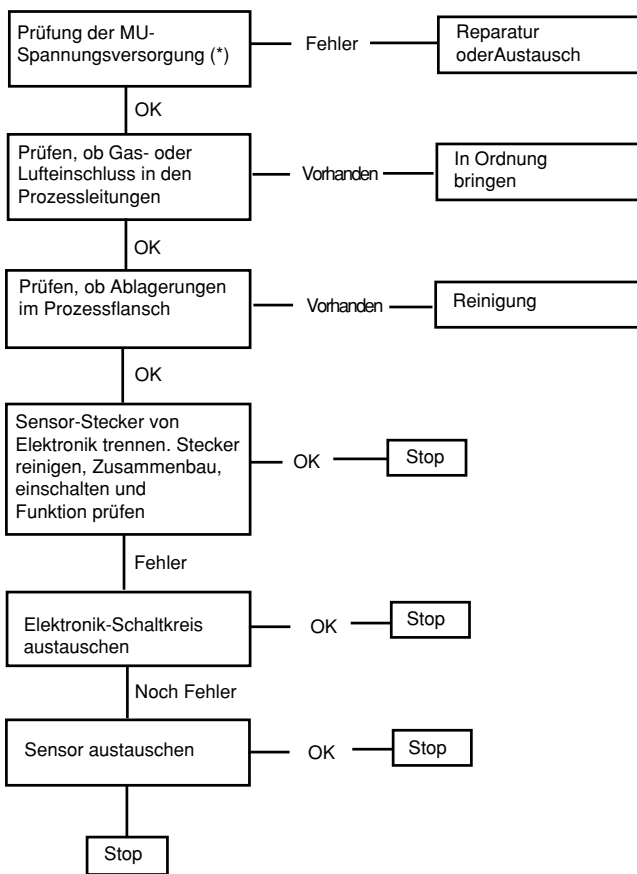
Prüfung der MU-Spannungsversorgung (*)

Fehler

Reparatur oderAustausch

OK

Prüfen, ob Gas- oder Lufteinschluss in den Prozessleitungen

Vorhanden

In Ordnung bringen

OK

Prüfen, ob Ablagerungen im Prozessflansch

Vorhanden

Reinigung

OK

Sensor-Stecker von Elektronik trennen. Stecker reinigen, Zusammenbau, einschalten und Funktion prüfen

OK

Stop

Fehler

Elektronik-Schaltkreis austauschen

OK

Stop

Noch Fehler

Sensor austauschen

OK

Stop

Stop